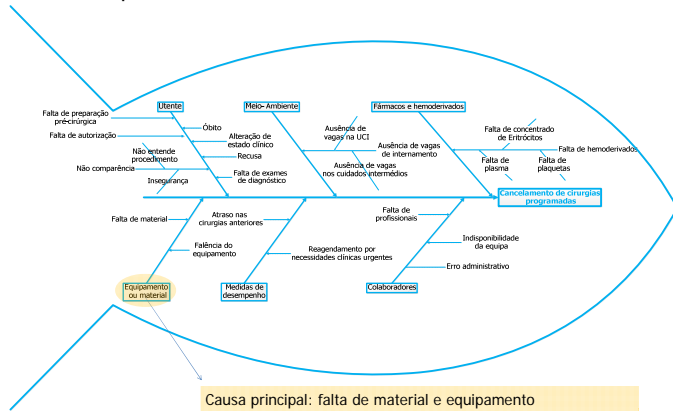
Utente

Falta de preparação pré-cirúrgica

Falta de autorização

Óbito

Alteração de estado clínico

Não entende procedimento

Recusa

Não comparência

Insegurança

Falta de exames de diagnóstico

Meio- Ambiente

Ausência de vagas na UCI

Ausência de vagas de internamento

Ausência de vagas nos cuidados intermédios

Fármacos e hemoderivados

Falta de concentrado de Eritrócitos

Falta de hemoderivados

Falta de plasma

Falta de plaquetas

Cancelamento de cirurgias programadas

Falta de material

Atraso nas cirurgias anteriores

Falência do equipamento

Reagendamento por necessidades clínicas urgentes

Falta de profissionais

Indisponibilidade da equipa

Erro administrativo

Equipamento ou material

Medidas de desempenho

Colaboradores

Causa principal: falta de material e equipamento